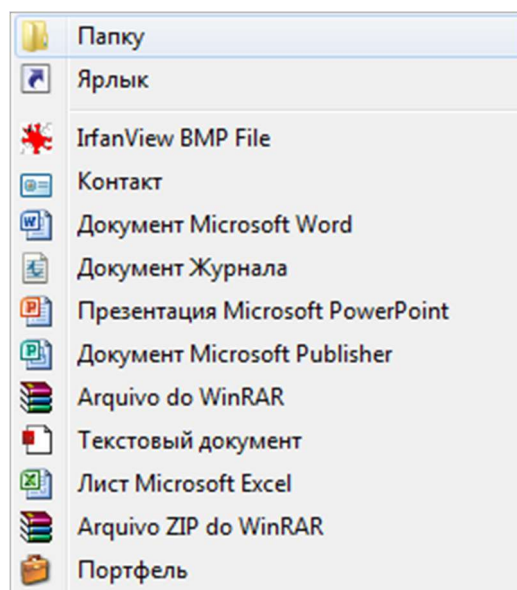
Папку
Ярлык
IrfanView BMP File
Контакт
Документ Microsoft Word
Документ Журнала
Презентация Microsoft PowerPoint
Документ Microsoft Publisher
Arquivo do WinRAR
Текстовый документ
Лист Microsoft Excel
Arquivo ZIP do WinRAR
Портфель